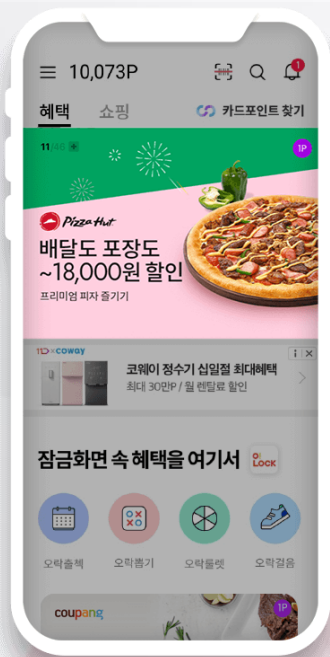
10,073P

1

혜택 쇼핑 카드포인트 찾기

11/46

1P

Pizza Hut

배달도 포장도 ~18,000원 할인

프리미엄 피자 즐기기

11 x coway

코웨이 정수기 십일절 최대혜택

최대 30만P / 월 렌탈료 할인

i ✕

잠금화면 속 혜택을 여기서

O! LOCK

오락출첵 오락뽑기 오락돌렛 오락걸음

coupang

1P